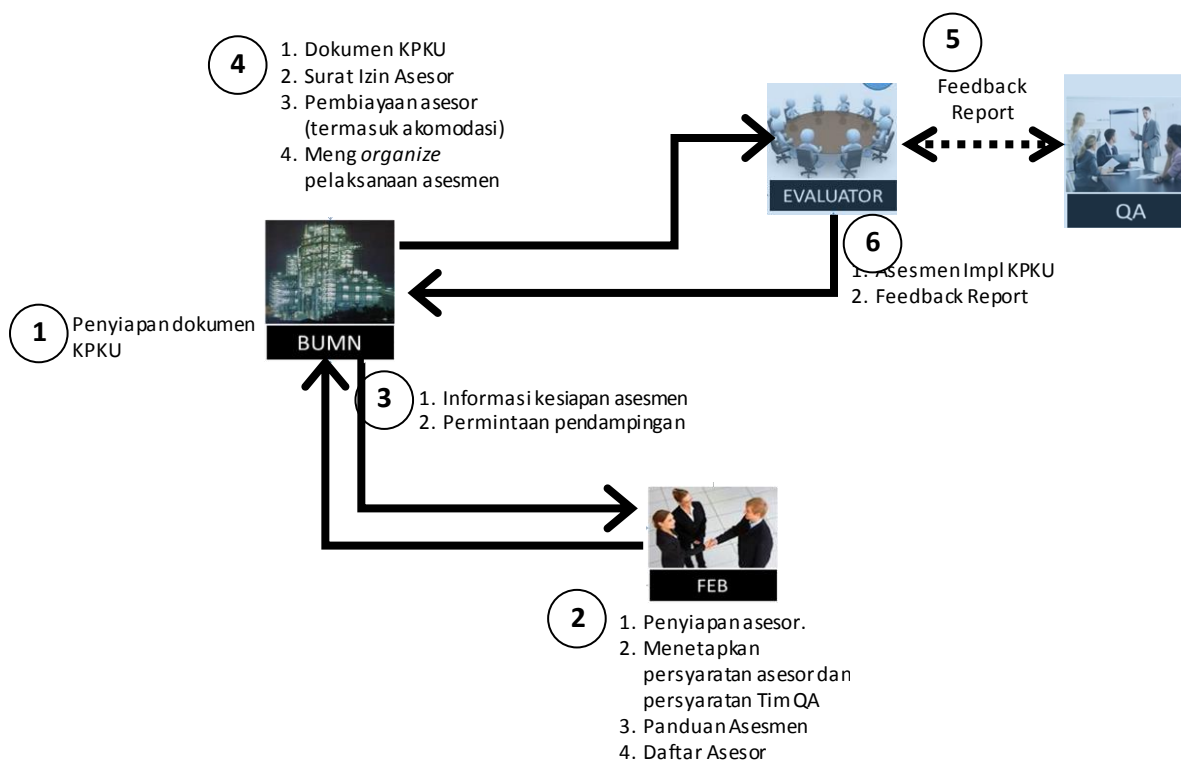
4
1. Dokumen KPKU
2. Surat Izin Asesor
3. Pembiayaan asesor (termasuk akomodasi)
4. Meng *organize* pelaksanaan asesmen

5
Feedback Report

EVALUATOR

QA

6
1. Asesmen Impl KPKU
2. Feedback Report

1
Penyiapan dokumen KPKU

BUMN

3
1. Informasi kesiapan asesmen
2. Permintaan pendampingan

FEB

2
1. Penyiapan asesor.
2. Menetapkan persyaratan asesor dan persyaratan Tim QA
3. Panduan Asesmen
4. Daftar Asesor